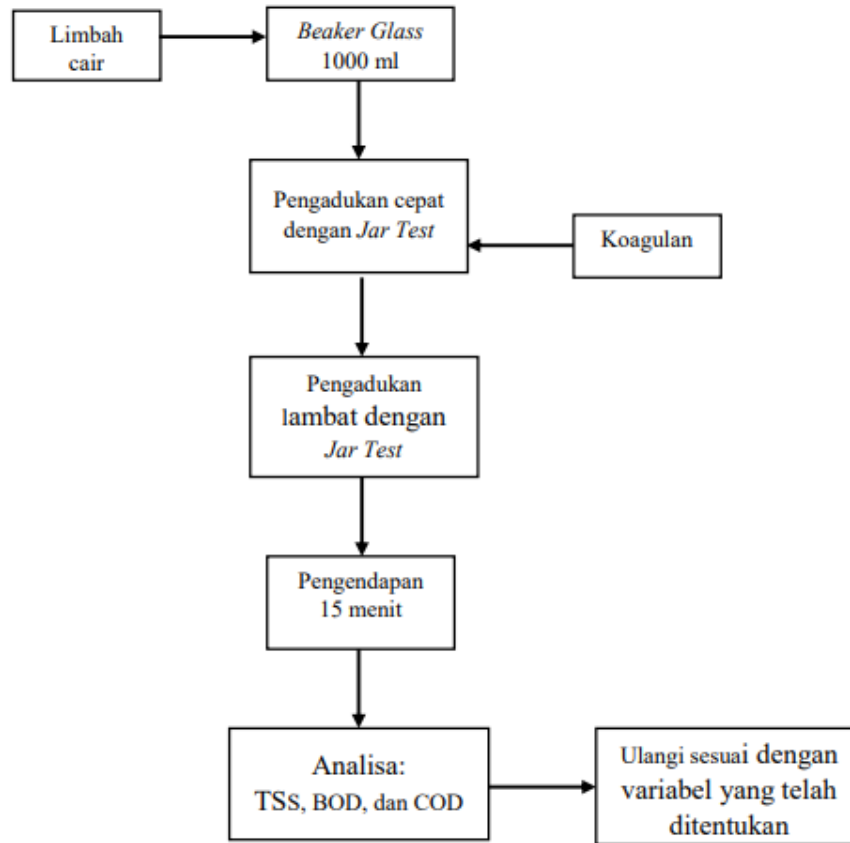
Limbah cair

Beaker Glass 1000 ml

Pengadukan cepat dengan Jar Test

Koagulan

Pengadukan lambat dengan Jar Test

Pengendapan 15 menit

Analisa: TSS, BOD, dan COD

Ulangi sesuai dengan variabel yang telah ditentukan